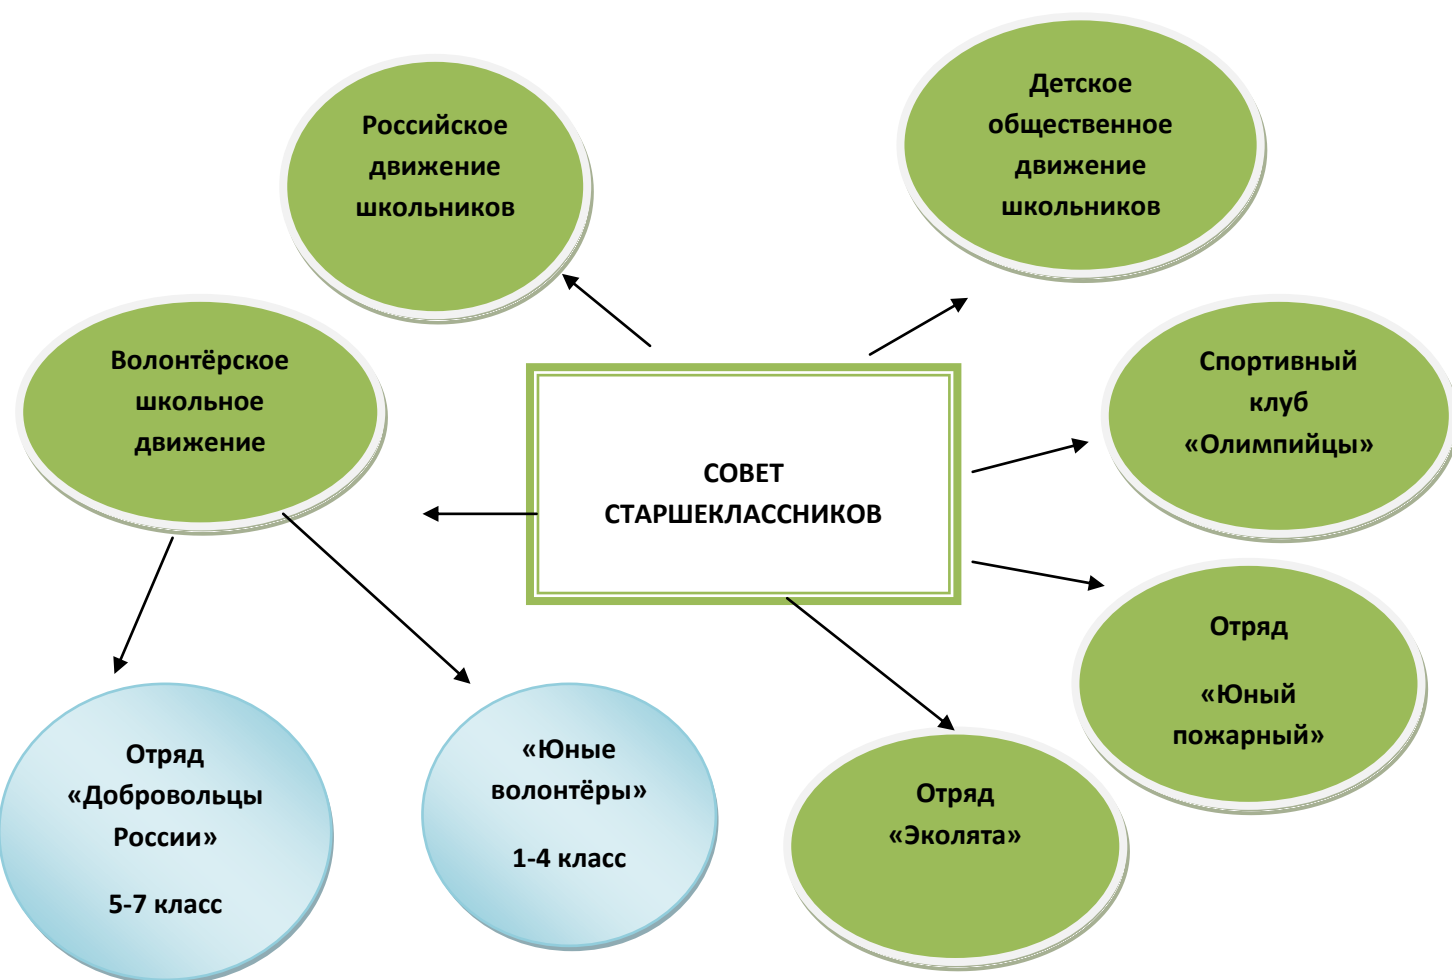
СОВЕТ СТАРШЕКЛАССНИКОВ

Российское движение школьников

Детское общественное движение школьников

Волонтёрское школьное движение

Спортивный клуб «Олимпийцы»

Отряд

«Юный пожарный»

Отряд «Добровольцы России»

5-7 класс

«Юные волонтёры»

1-4 класс

Отряд «Эколята»